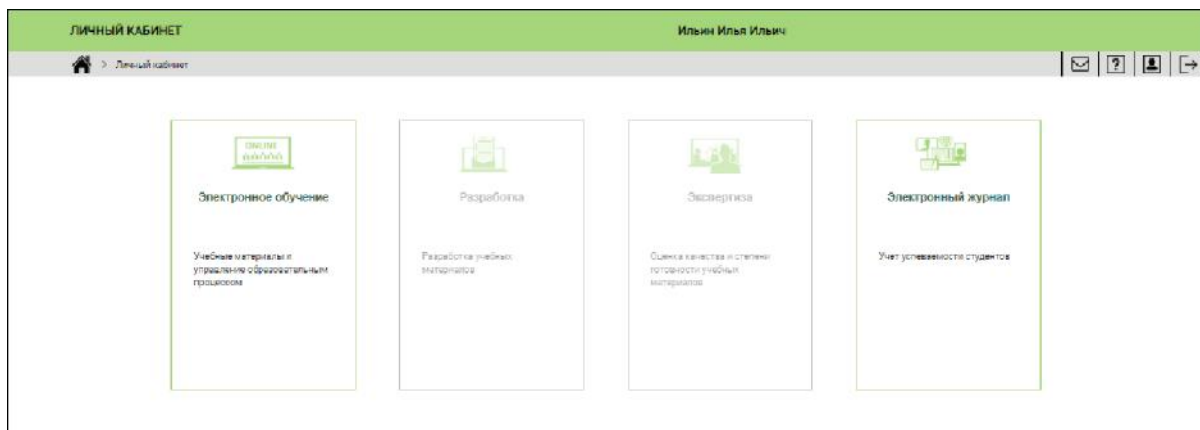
ЛИЧНЫЙ КАБИНЕТ

Ильин Илья Ильич

> Личный кабинет

ONLINE

Электронное обучение

Учебные материалы и управление образовательным процессом

Разработка

Разработка учебных материалов

Экспертиза

Оценка качества и степени готовности учебных материалов

Электронный журнал

Учет успеваемости студентов